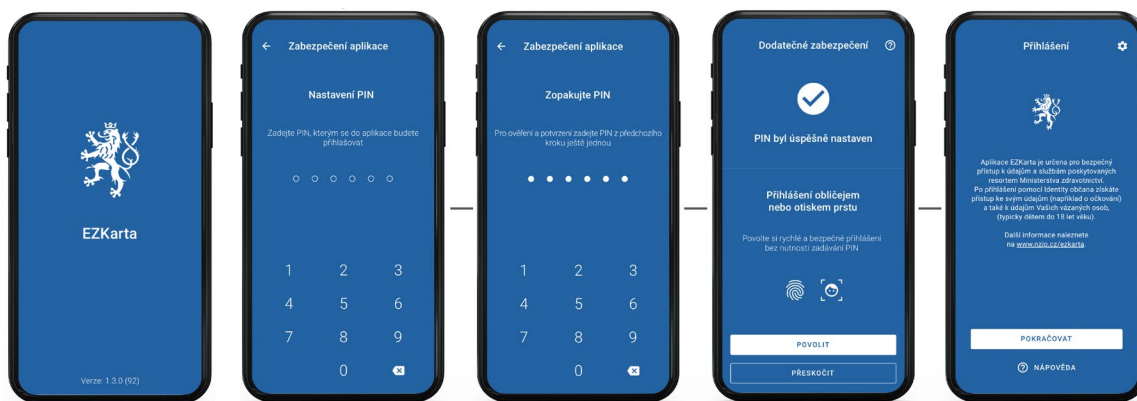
EZKarta

Verze: 1.3.0 (92)

Zabezpečení aplikace

Nastavení PIN

Zadejte PIN, kterým se do aplikace budete přihlašovat

1 2 3
4 5 6
7 8 9
0

Zabezpečení aplikace

Zopakujte PIN

Pro ověření a potvrzení zadejte PIN z předchozího kroku ještě jednou

1 2 3
4 5 6
7 8 9
0

Dodatečné zabezpečení

PIN byl úspěšně nastaven

Přihlášení obličejem nebo otiskem prstu

Povolte si rychlé a bezpečné přihlášení bez nutnosti zadávání PIN

POVOLIT

PŘESKOČIT

Přihlášení

Aplikace EZKarta je určena pro bezpečný přístup k údajům a službám poskytovaných resortem Ministerstva zdravotnictví. Po přihlášení pomocí Identity občana získáte přístup ke svým údajům (například o očkování) a také k údajům Vašich vázaných osob, (typicky dětem do 18 let věku).

Další informace naleznete na www.nzip.cz/ezkarta.

POKRAČOVAT

NÁPOVĚDA